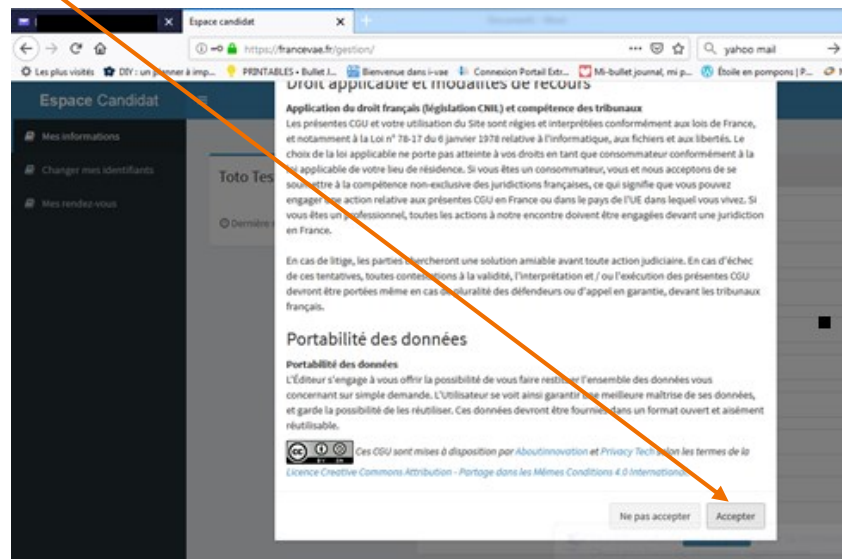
Espace candidat
https://francevae.fr/gestion/
yahoo mail
Les plus visités DIY : un planner à imp... PRINTABLES • Bullet J... Bienvenue dans i-vae Connexion Portail Extr... Mi-bullet journal, mi p... Étoile en pompons | P...
Espace Candidat
Mes informations
Changer mes identifiants
Mes rendez-vous
Toto Tes
Dernière
Droit applicable et modalités de recours
Application du droit français (législation CNIL) et compétence des tribunaux
Les présentes CGU et votre utilisation du Site sont régies et interprétées conformément aux lois de France, et notamment à la Loi n° 78-17 du 6 janvier 1978 relative à l'informatique, aux fichiers et aux libertés. Le choix de la loi applicable ne porte pas atteinte à vos droits en tant que consommateur conformément à la loi applicable de votre lieu de résidence. Si vous êtes un consommateur, vous et nous acceptons de se soumettre à la compétence non-exclusive des juridictions françaises, ce qui signifie que vous pouvez engager une action relative aux présentes CGU en France ou dans le pays de l'UE dans lequel vous vivez. Si vous êtes un professionnel, toutes les actions à notre encontre doivent être engagées devant une juridiction en France.

En cas de litige, les parties chercheront une solution amiable avant toute action judiciaire. En cas d'échec de ces tentatives, toutes contestations à la validité, l'interprétation et / ou l'exécution des présentes CGU devront être portées même en cas de pluralité des défendeurs ou d'appel en garantie, devant les tribunaux français.

Portabilité des données
Portabilité des données
L'Éditeur s'engage à vous offrir la possibilité de vous faire restituer l'ensemble des données vous concernant sur simple demande. L'Utilisateur se voit ainsi garantir une meilleure maîtrise de ses données, et garde la possibilité de les réutiliser. Ces données devront être fournies dans un format ouvert et aisément réutilisable.

Ces CGU sont mises à disposition par AboutInnovation et Privacy Tech selon les termes de la Licence Creative Commons Attribution - Partage dans les Mêmes Conditions 4.0 International.

Ne pas accepter Accepter